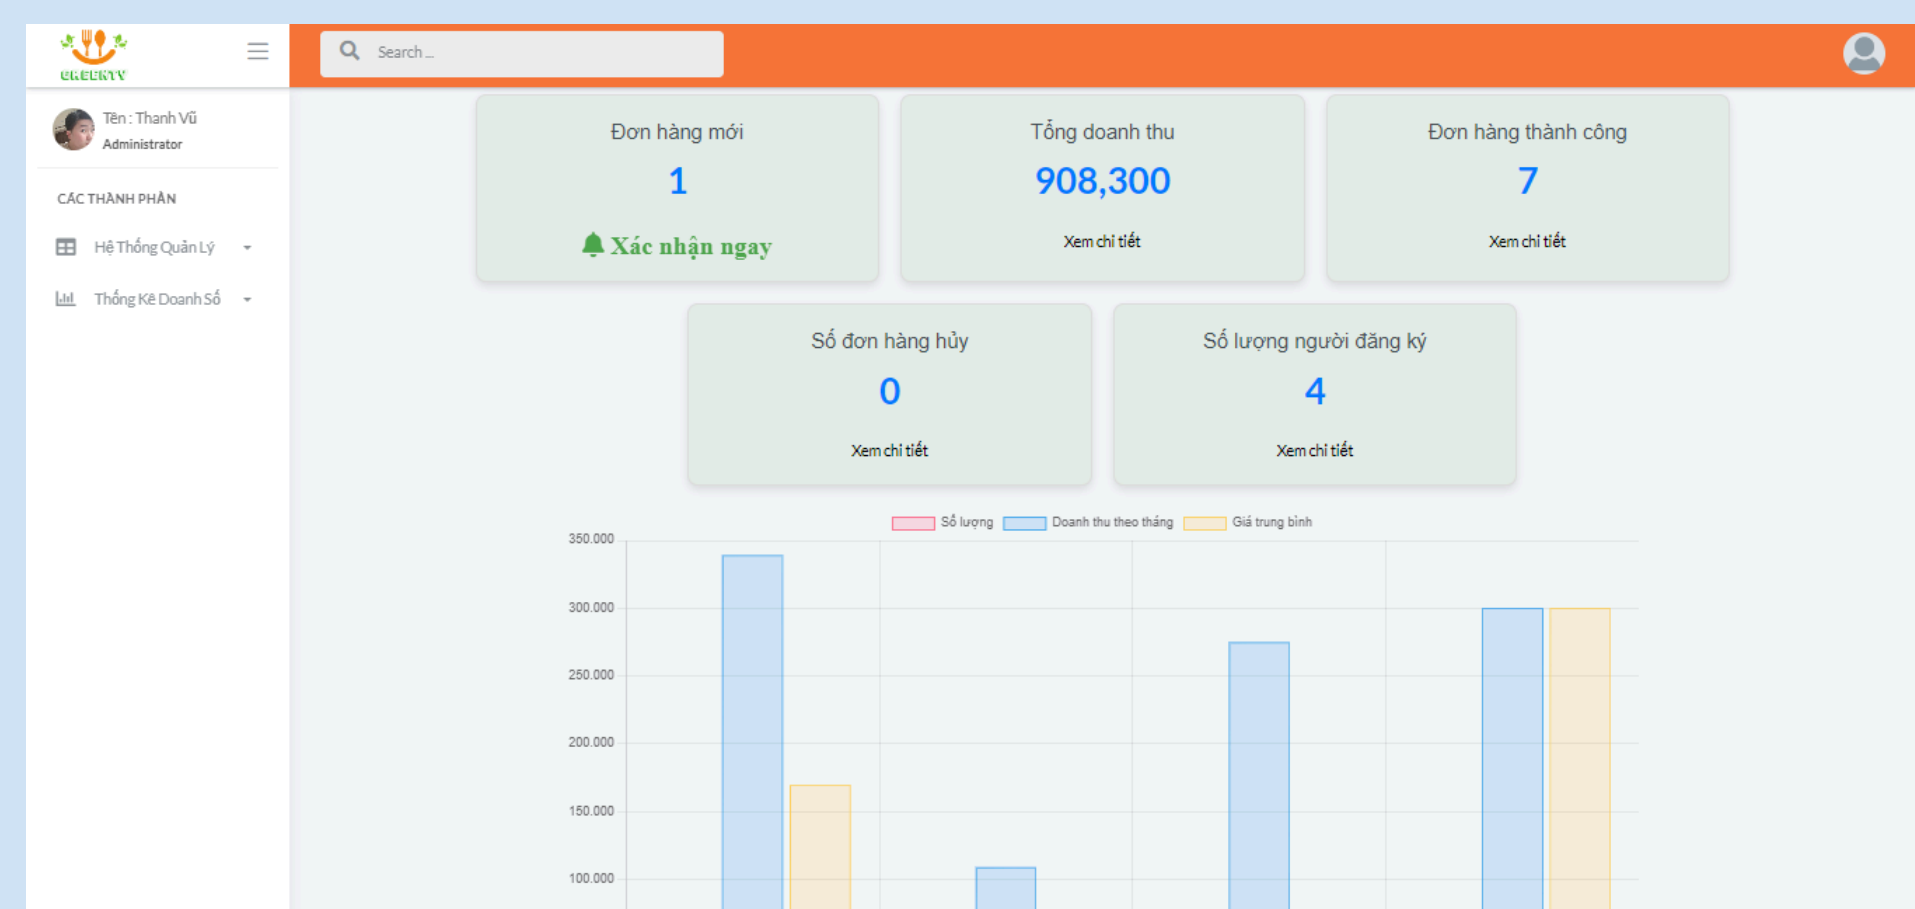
GREENTV

Search...

Tên : Thanh Vũ
Administrator

CÁC THÀNH PHẦN

Hệ Thống Quản Lý

Thống Kê Doanh Số

Đơn hàng mới
1
Xác nhận ngay

Tổng doanh thu
908,300
Xem chi tiết

Đơn hàng thành công
7
Xem chi tiết

Số đơn hàng hủy
0
Xem chi tiết

Số lượng người đăng ký
4
Xem chi tiết

Số lượng
Doanh thu theo tháng
Giá trung bình

350.000
300.000
250.000
200.000
150.000
100.000